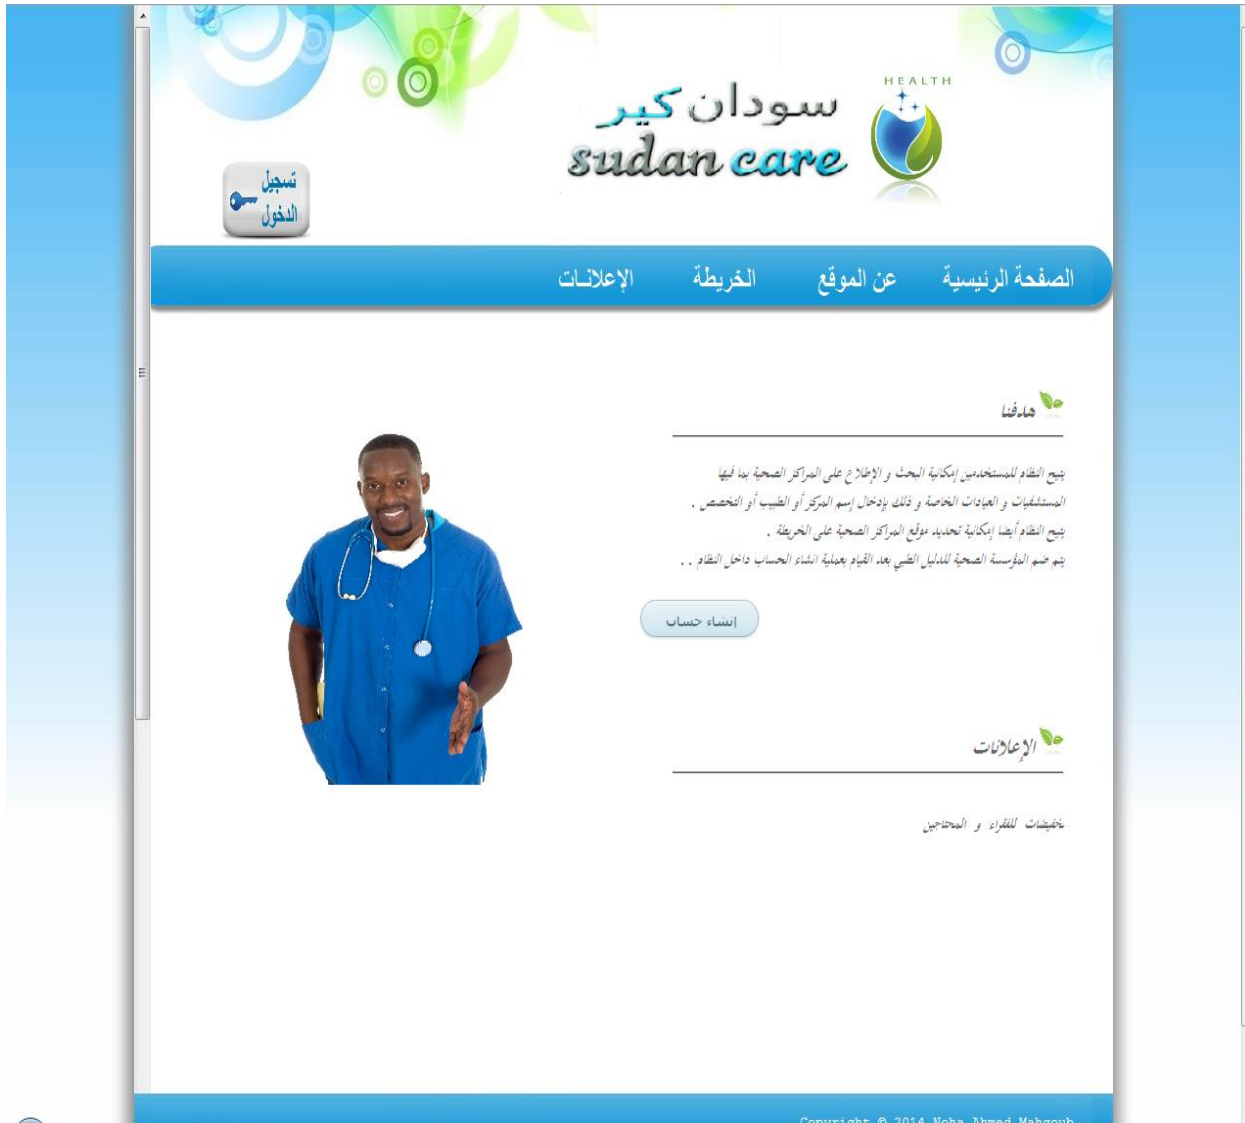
HEALTH
سودان كير
sudan care

تسجيل الدخول

الصفحة الرئيسية عن الموقع الخريطة الإعلانـات

هدفنا

يتيح النظام للمستخدمين إمكانية البحث و الإطلاع على المراكز الصحية بما فيها المستشفيات و العيادات الخاصة و ذلك بإدخال إسم المركز أو الطبيب أو التخصص .
يتيح النظام أيضا إمكانية تحديد موقع المراكز الصحية على الخريطة .
يتم ضم المؤسسة الصحية للدليل الطبي بعد القيام بعملية انشاء الحساب داخل النظام . .

إنشاء حساب

الإعلانات

تخفيضات للفقراء و المحتاجين

Copyright © 2014 Neha Ahmed Mahgoub